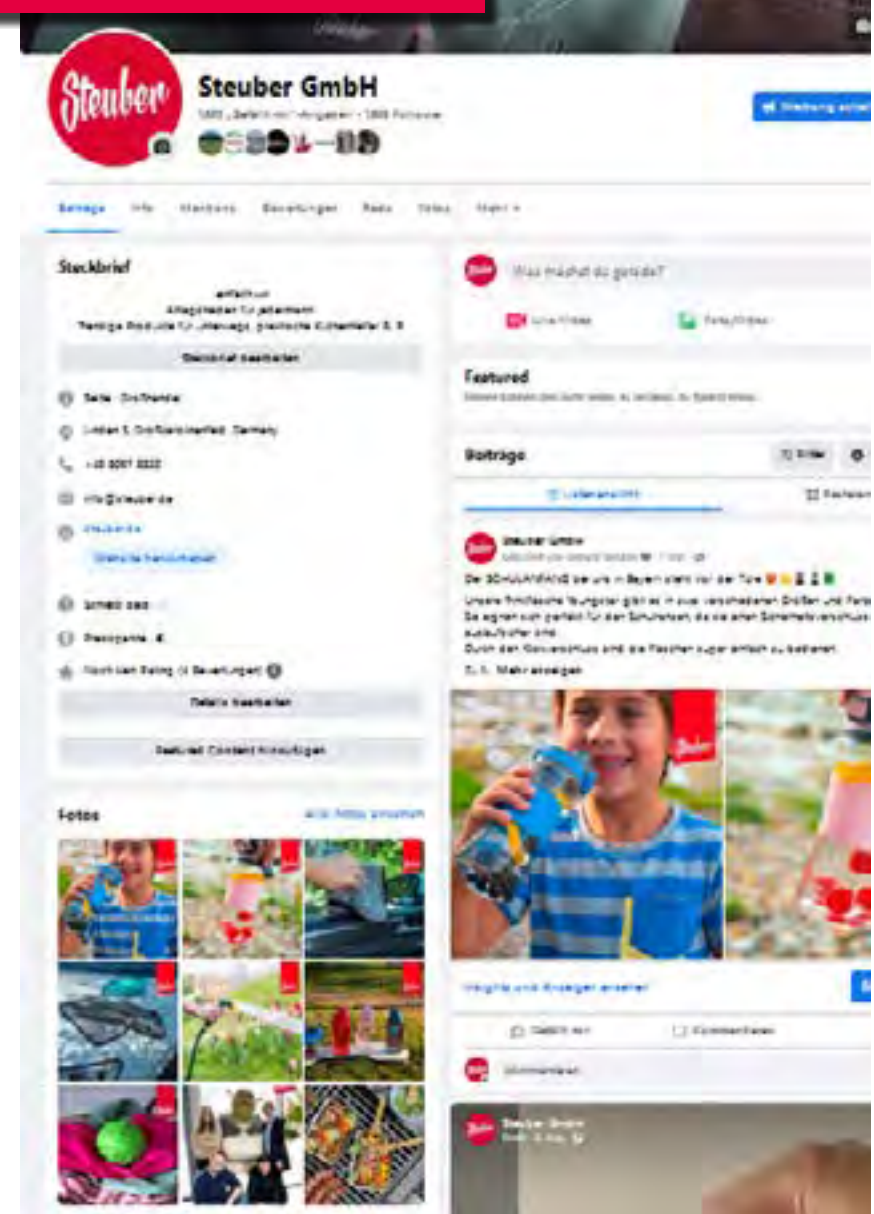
Steuber

Steuber GmbH

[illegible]

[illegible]

Beiträge Info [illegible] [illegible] Reels Fotos Mehr

Steckbrief

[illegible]
Alltagshelden für jedermann
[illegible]

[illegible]

Seite · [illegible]

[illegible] Germany

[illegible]

info@steuber.de

steuber.de

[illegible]

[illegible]

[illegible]

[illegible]

Details bearbeiten

Featured Content hinzufügen

Fotos

Alle Fotos ansehen

Was machst du gerade?

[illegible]

Fotos/Videos

Featured

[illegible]

Beiträge

Filter

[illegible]

Steuber GmbH

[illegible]

Die SCHULANFANG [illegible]

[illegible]

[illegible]

Mehr anzeigen

Steuber

Insights und Anzeigen ansehen

Gefällt mir

Kommentieren

Kommentieren

Steuber GmbH
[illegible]